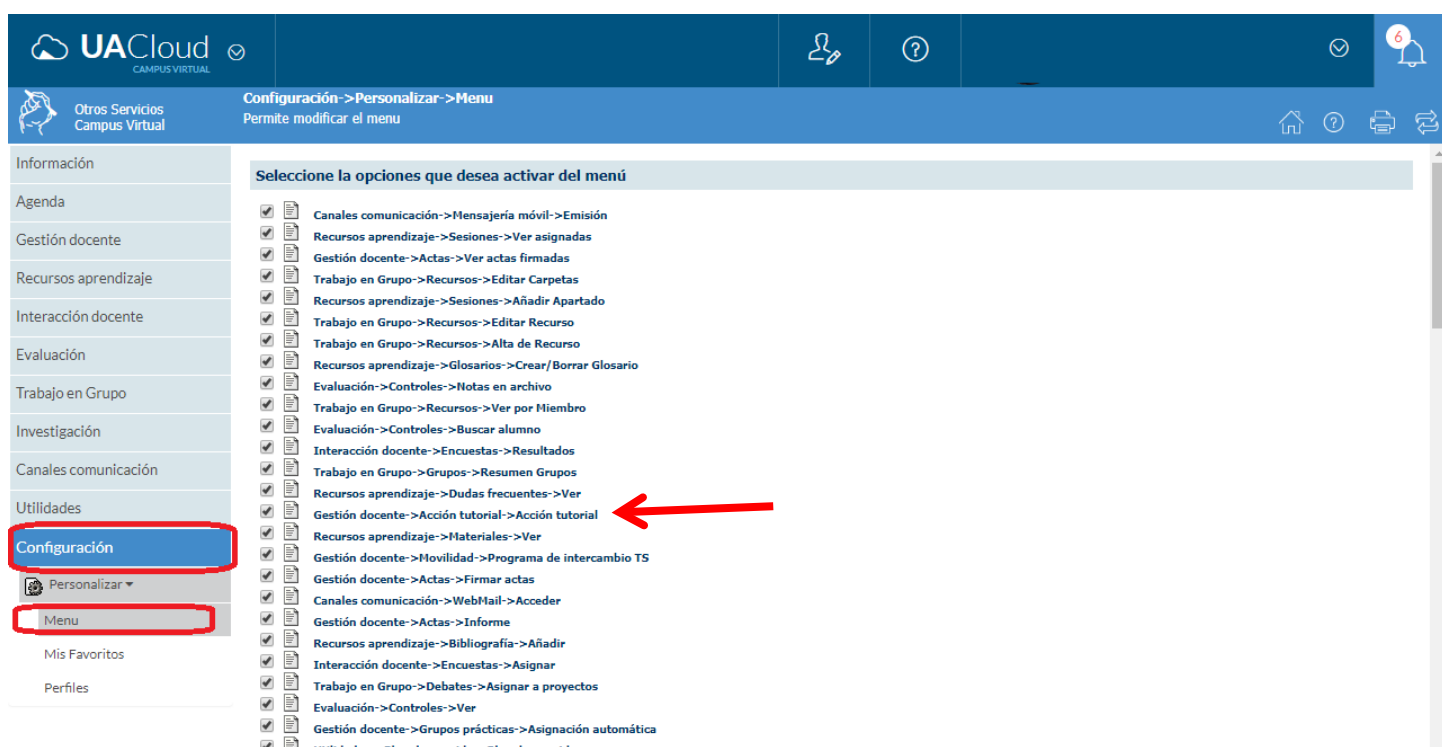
UACloud
CAMPUS VIRTUAL

6

Otros Servicios
Campus Virtual

Configuración->Personalizar->Menu
Permite modificar el menu

Información
Agenda
Gestión docente
Recursos aprendizaje
Interacción docente
Evaluación
Trabajo en Grupo
Investigación
Canales comunicación
Utilidades
Configuración
Personalizar
Menu
Mis Favoritos
Perfiles

Seleccione la opciones que desea activar del menú

Canales comunicación->Mensajería móvil->Emisión
Recursos aprendizaje->Sesiones->Ver asignadas
Gestión docente->Actas->Ver actas firmadas
Trabajo en Grupo->Recursos->Editar Carpetas
Recursos aprendizaje->Sesiones->Añadir Apartado
Trabajo en Grupo->Recursos->Editar Recurso
Trabajo en Grupo->Recursos->Alta de Recurso
Recursos aprendizaje->Glosarios->Crear/Borrar Glosario
Evaluación->Controles->Notas en archivo
Trabajo en Grupo->Recursos->Ver por Miembro
Evaluación->Controles->Buscar alumno
Interacción docente->Encuestas->Resultados
Trabajo en Grupo->Grupos->Resumen Grupos
Recursos aprendizaje->Dudas frecuentes->Ver
Gestión docente->Acción tutorial->Acción tutorial
Recursos aprendizaje->Materiales->Ver
Gestión docente->Movilidad->Programa de intercambio TS
Gestión docente->Actas->Firmar actas
Canales comunicación->WebMail->Acceder
Gestión docente->Actas->Informe
Recursos aprendizaje->Bibliografía->Añadir
Interacción docente->Encuestas->Asignar
Trabajo en Grupo->Debates->Asignar a proyectos
Evaluación->Controles->Ver
Gestión docente->Grupos prácticas->Asignación automática
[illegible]